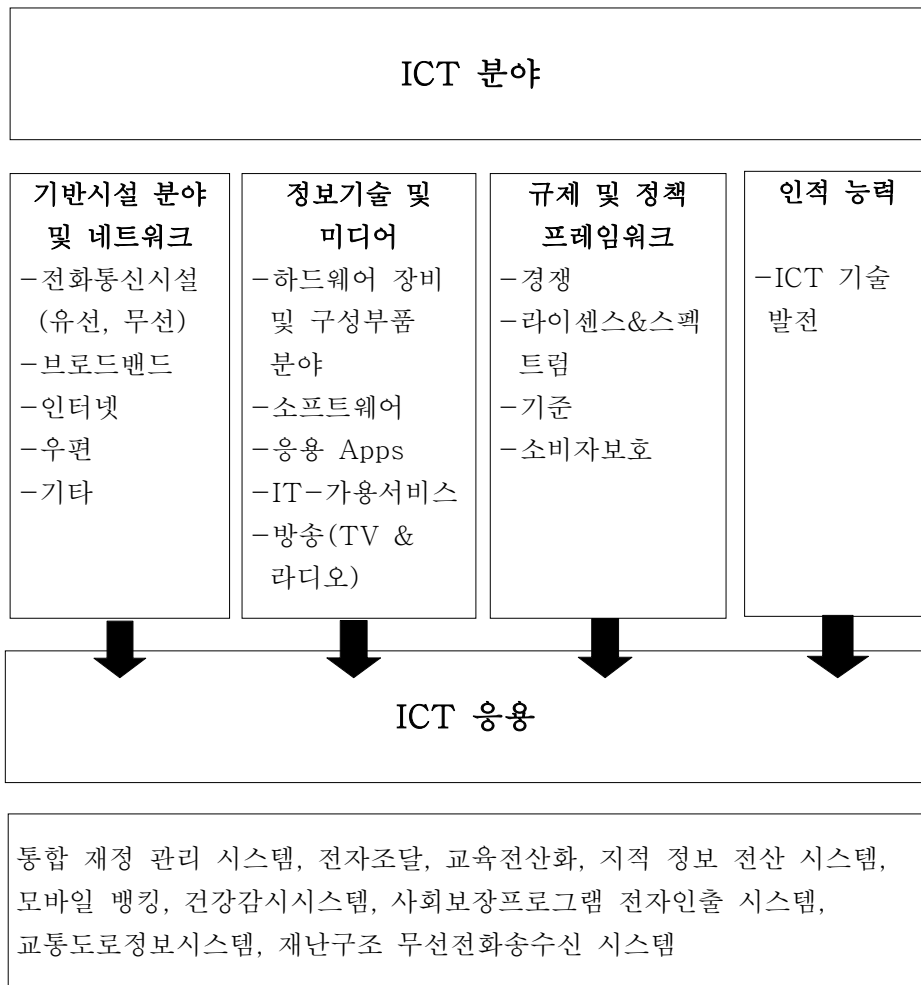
ICT 분야

기반시설 분야 및 네트워크
−전화통신시설 (유선, 무선)
−브로드밴드
−인터넷
−우편
−기타

정보기술 및 미디어
−하드웨어 장비 및 구성부품 분야
−소프트웨어
−응용 Apps
−IT−가용서비스
−방송(TV & 라디오)

규제 및 정책 프레임워크
−경쟁
−라이센스&스펙트럼
−기준
−소비자보호

인적 능력
−ICT 기술 발전

ICT 응용

통합 재정 관리 시스템, 전자조달, 교육전산화, 지적 정보 전산 시스템, 모바일 뱅킹, 건강감시시스템, 사회보장프로그램 전자인출 시스템, 교통도로정보시스템, 재난구조 무선전화송수신 시스템